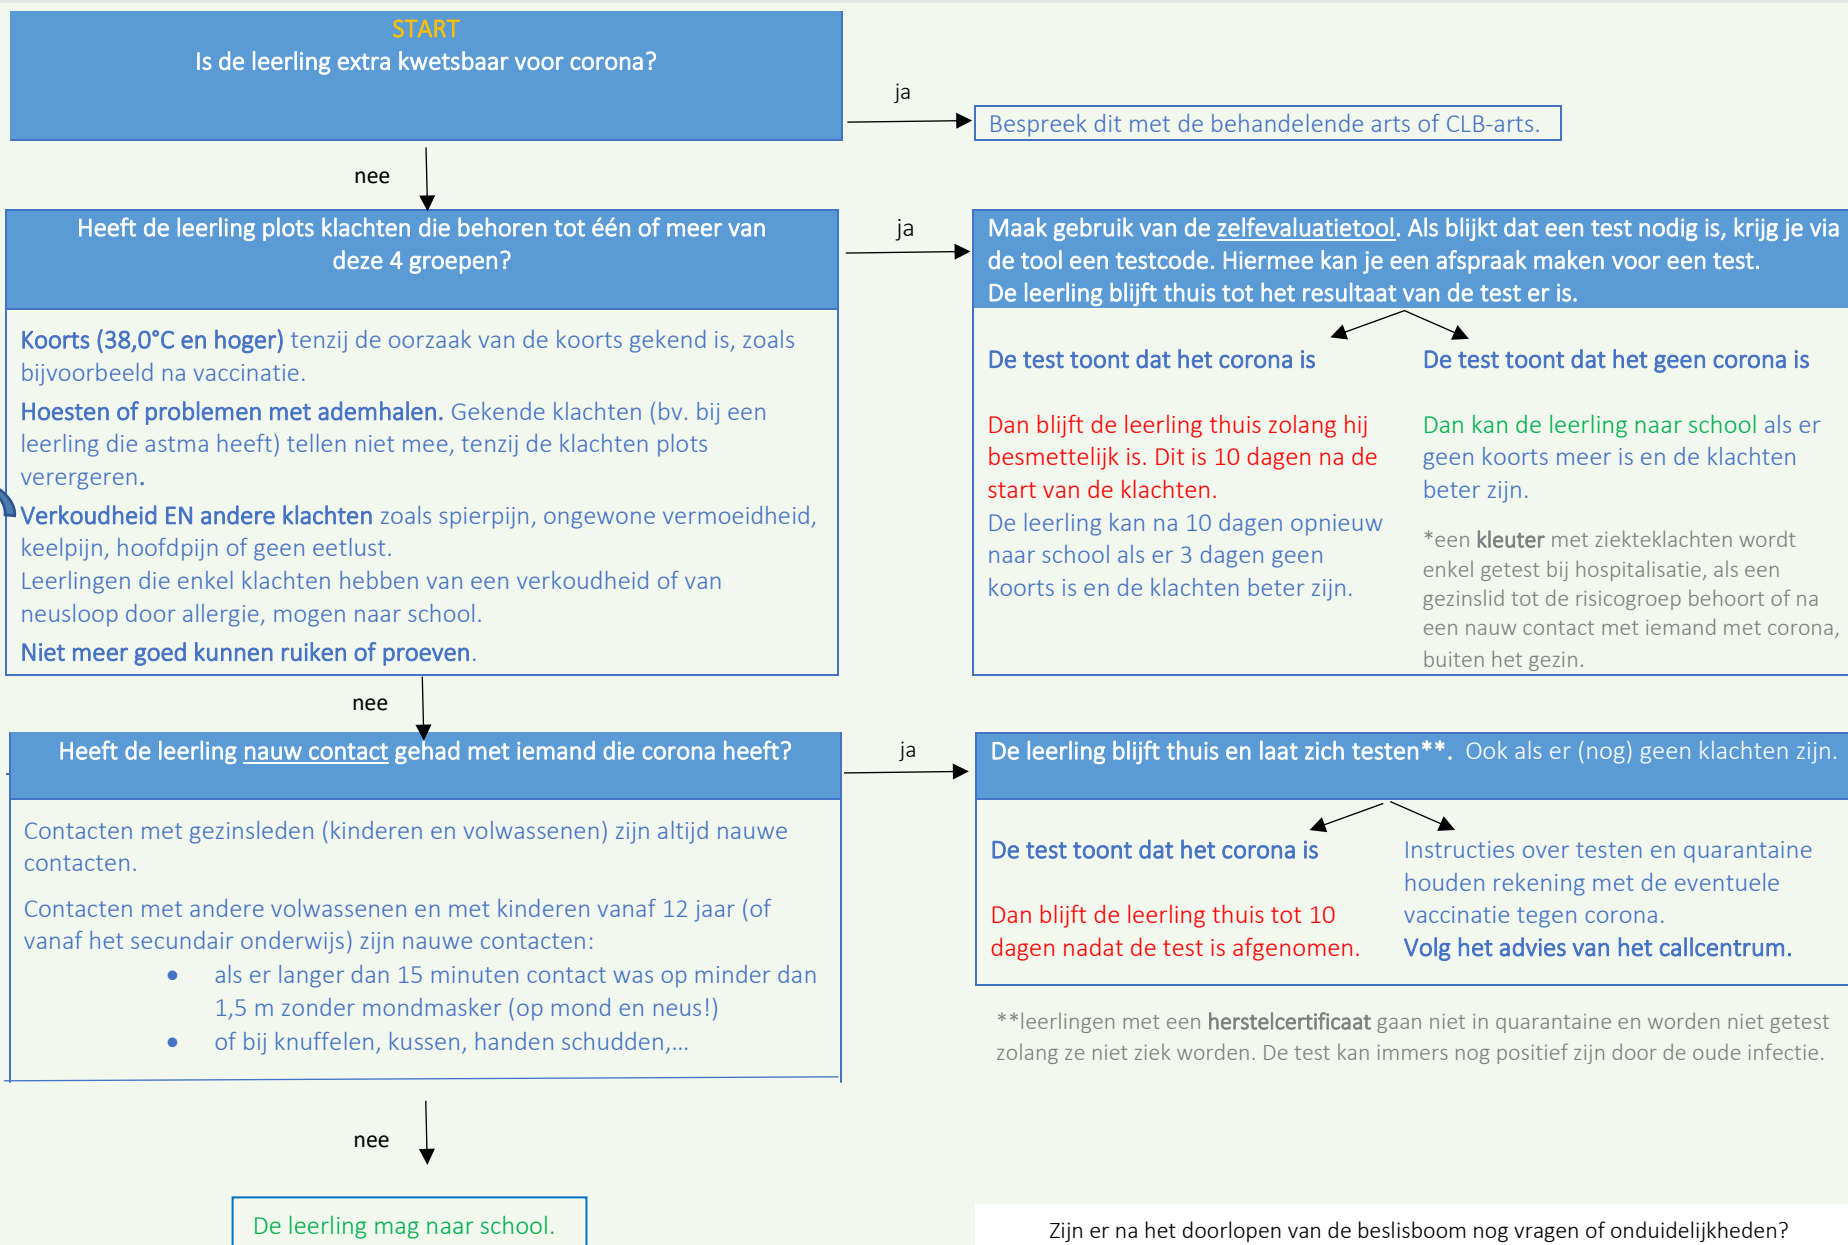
START
Is de leerling extra kwetsbaar voor corona?

ja

Bespreek dit met de behandelende arts of CLB-arts.

nee

Heeft de leerling plots klachten die behoren tot één of meer van deze 4 groepen?

ja

Maak gebruik van de zelfevaluatietool. Als blijkt dat een test nodig is, krijg je via de tool een testcode. Hiermee kan je een afspraak maken voor een test. De leerling blijft thuis tot het resultaat van de test er is.

Koorts (38,0°C en hoger) tenzij de oorzaak van de koorts gekend is, zoals bijvoorbeeld na vaccinatie.

Hoesten of problemen met ademhalen. Gekende klachten (bv. bij een leerling die astma heeft) tellen niet mee, tenzij de klachten plots verergeren.

Verkoudheid EN andere klachten zoals spierpijn, ongewone vermoeidheid, keelpijn, hoofdpijn of geen eetlust.
Leerlingen die enkel klachten hebben van een verkoudheid of van neusloop door allergie, mogen naar school.

Niet meer goed kunnen ruiken of proeven.

De test toont dat het corona is

Dan blijft de leerling thuis zolang hij besmettelijk is. Dit is 10 dagen na de start van de klachten.
De leerling kan na 10 dagen opnieuw naar school als er 3 dagen geen koorts is en de klachten beter zijn.

De test toont dat het geen corona is

Dan kan de leerling naar school als er geen koorts meer is en de klachten beter zijn.

*een kleuter met ziekteklachten wordt enkel getest bij hospitalisatie, als een gezinslid tot de risicogroep behoort of na een nauw contact met iemand met corona, buiten het gezin.

nee

Heeft de leerling nauw contact gehad met iemand die corona heeft?

ja

De leerling blijft thuis en laat zich testen**. Ook als er (nog) geen klachten zijn.

Contacten met gezinsleden (kinderen en volwassenen) zijn altijd nauwe contacten.

Contacten met andere volwassenen en met kinderen vanaf 12 jaar (of vanaf het secundair onderwijs) zijn nauwe contacten:
• als er langer dan 15 minuten contact was op minder dan 1,5 m zonder mondmasker (op mond en neus!)
• of bij knuffelen, kussen, handen schudden,...

De test toont dat het corona is

Dan blijft de leerling thuis tot 10 dagen nadat de test is afgenomen.

Instructies over testen en quarantaine houden rekening met de eventuele vaccinatie tegen corona.
Volg het advies van het callcentrum.

**leerlingen met een herstelcertificaat gaan niet in quarantaine en worden niet getest zolang ze niet ziek worden. De test kan immers nog positief zijn door de oude infectie.

nee

De leerling mag naar school.

Zijn er na het doorlopen van de beslisboom nog vragen of onduidelijkheden?